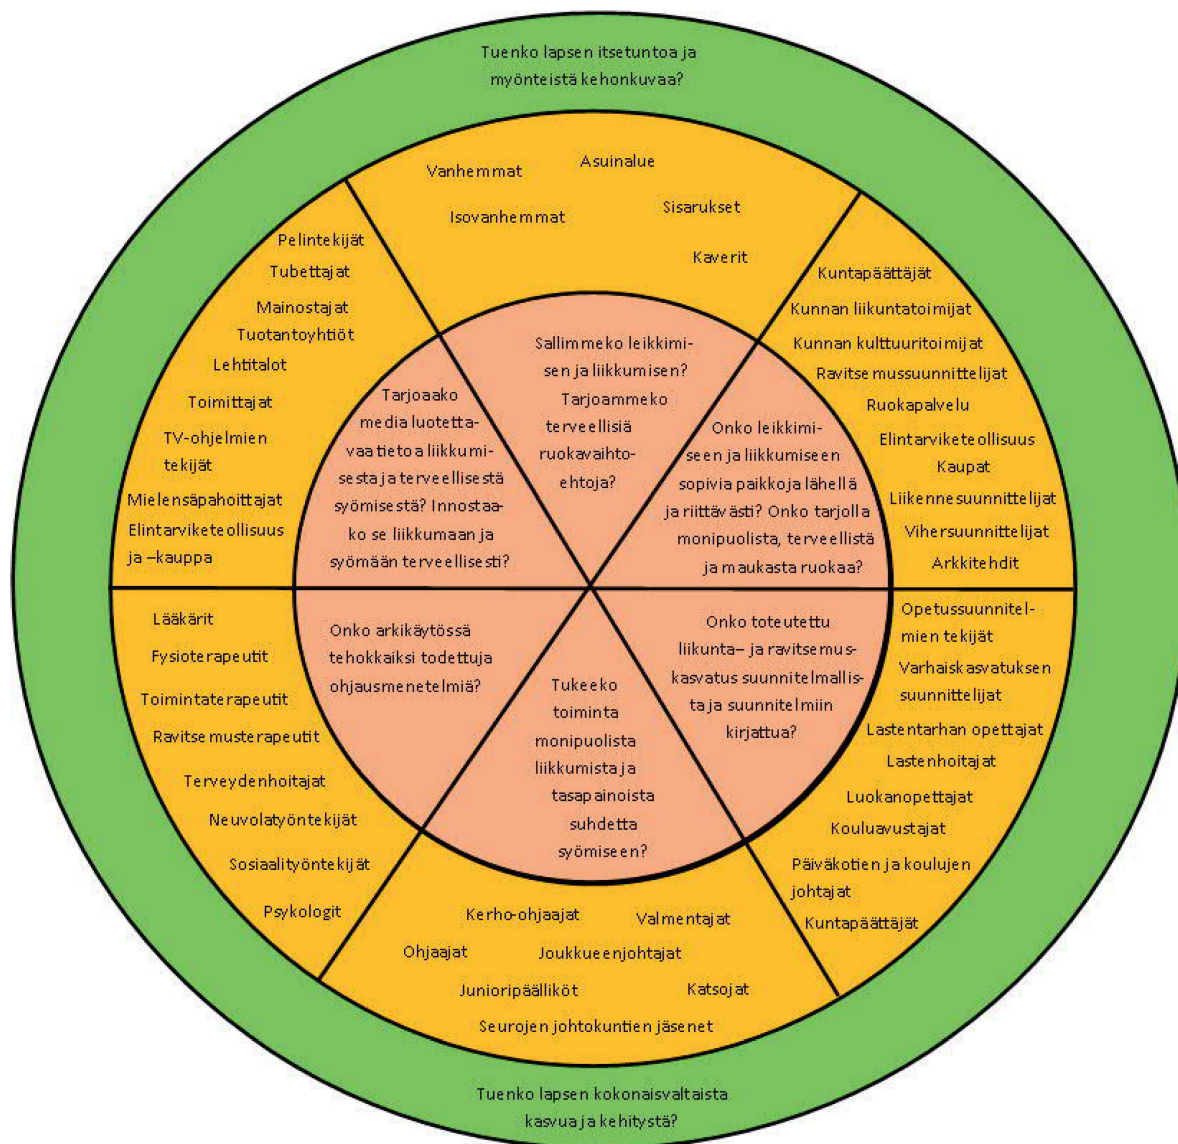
Tuenko lapsen itsetuntoa ja myönteistä kehonkuvaa?

Vanhemmat
Asuinalue
Isovanhemmat
Sisarukset
Kaverit

Kuntapäättäjät
Kunnan liikuntatoimijat
Kunnan kulttuuritoimijat
Ravitsemussuunnittelijat
Ruokapalvelu
Elintarviketeollisuus
Kaupat
Liikennesuunnittelijat
Vihersuunnittelijat
Arkkitehdit

Opetussuunnitelmien tekijät
Varhaiskasvatuksen suunnittelijat
Lastentarhan opettajat
Lastenhoitajat
Luokanopettajat
Kouluavustajat
Päiväkotien ja koulujen johtajat
Kuntapäättäjät

Kerho-ohjaajat
Valmentajat
Ohjaajat
Joukkueenjohtajat
Junioripäälliköt
Katsojat
Seurojen johtokuntien jäsenet

Lääkärit
Fysioterapeutit
Toimintaterapeutit
Ravitsemusterapeutit
Terveydenhoitajat
Neuvolatyöntekijät
Sosiaalityöntekijät
Psykologit

Pelintekijät
Tubettajat
Mainostajat
Tuotantoyhtiöt
Lehtitalot
Toimittajat
TV-ohjelmien tekijät
Mielensäpahoittajat
Elintarviketeollisuus ja –kauppa

Sallimmeko leikkimisen ja liikkumisen? Tarjoammeko terveellisiä ruokavaihtoehtoja?

Onko leikkimiseen ja liikkumiseen sopivia paikkoja lähellä ja riittävästi? Onko tarjolla monipuolista, terveellistä ja maukasta ruokaa?

Onko toteutettu liikunta– ja ravitsemuskasvatus suunnitelmallista ja suunnitelmiin kirjattua?

Tukeeko toiminta monipuolista liikkumista ja tasapainoista suhdetta syömiseen?

Onko arkikäytössä tehokkaiksi todettuja ohjausmenetelmiä?

Tarjoaako media luotettavaa tietoa liikkumisesta ja terveellisestä syömisestä? Innostaako se liikkumaan ja syömään terveellisesti?

Tuenko lapsen kokonaisvaltaista kasvua ja kehitystä?